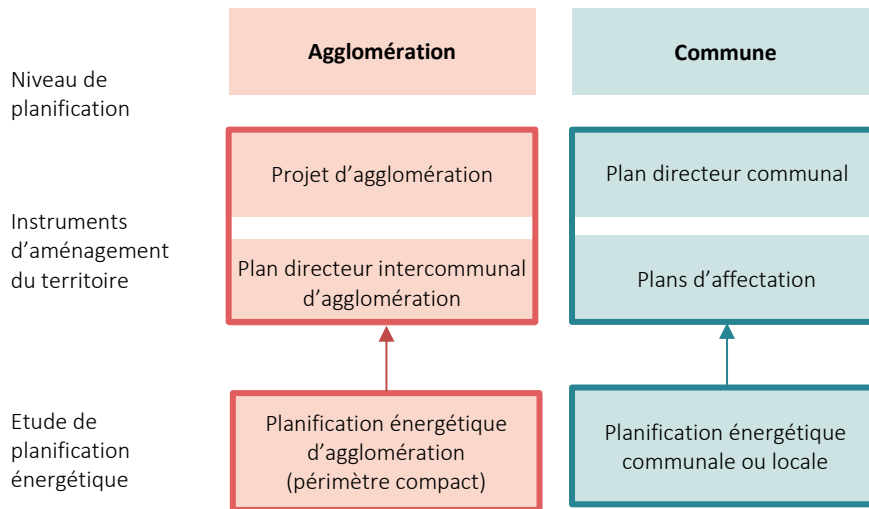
Agglomération

Commune

Niveau de planification

Projet d'agglomération

Plan directeur communal

Instruments d'aménagement du territoire

Plan directeur intercommunal d'agglomération

Plans d'affectation

Etude de planification énergétique

Planification énergétique d'agglomération (périmètre compact)

Planification énergétique communale ou locale